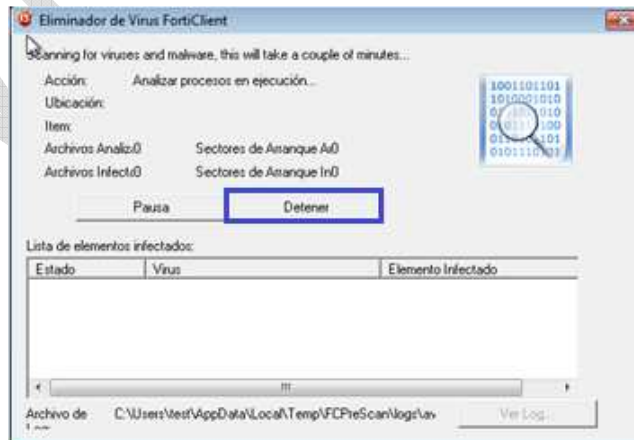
Eliminador de Virus FortiClient

Scanning for viruses and malware, this will take a couple of minutes...

Acción: Analizar procesos en ejecución...
Ubicación:
Item:
Archivos Analiz0 Sectores de Arranque A0
Archivos Infect0 Sectores de Arranque In0

1001101101
1010001010
0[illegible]010
0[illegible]100
0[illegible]101
0101110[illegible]

Pausa
Detener

Lista de elementos infectados:

| Estado | Virus | Elemento Infectado |
|---|---|---|
| | | |

Archivo de Log: C:\Users\test\AppData\Local\Temp\FCPreScan\logs\av
Ver Log...